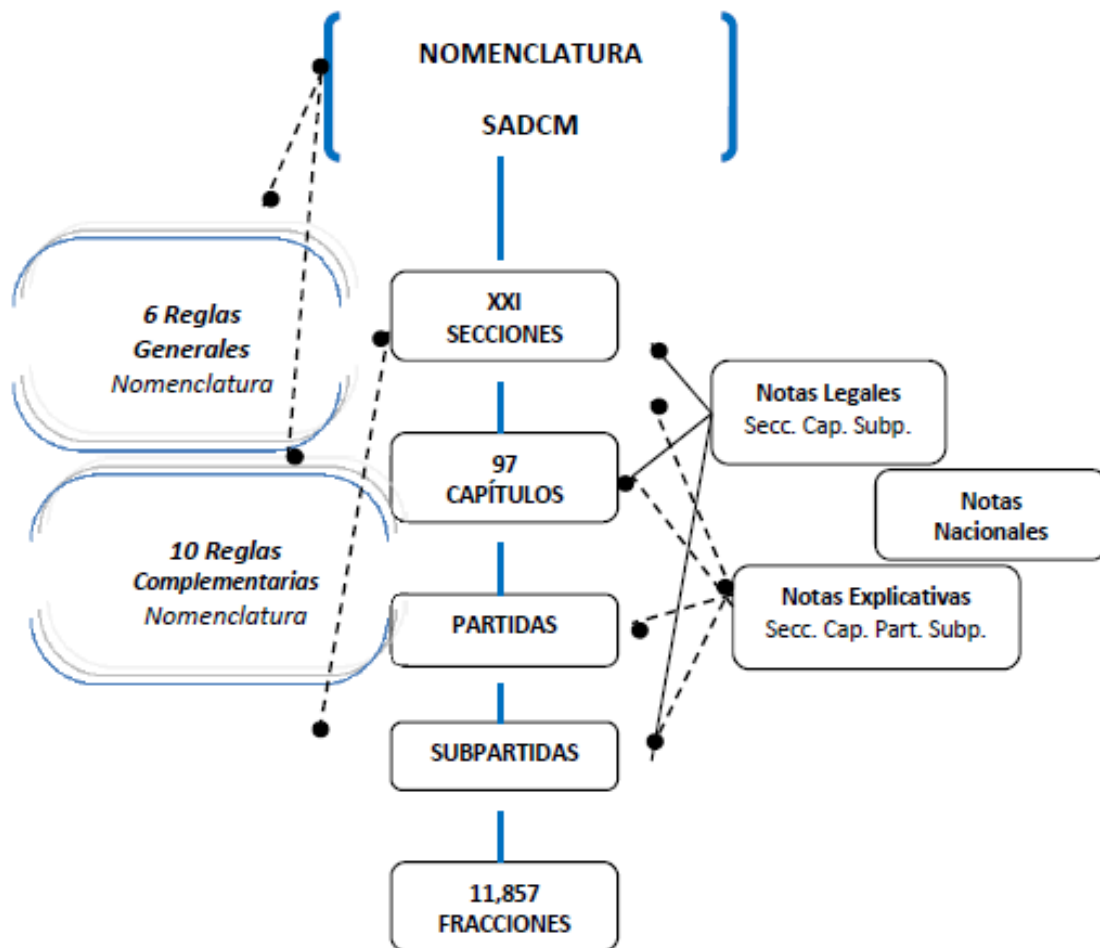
NOMENCLATURA

SADCM

6 Reglas Generales Nomenclatura

XXI SECCIONES

Notas Legales Secc. Cap. Subp.

97 CAPÍTULOS

Notas Nacionales

10 Reglas Complementarias Nomenclatura

PARTIDAS

Notas Explicativas Secc. Cap. Part. Subp.

SUBPARTIDAS

11,857 FRACCIONES